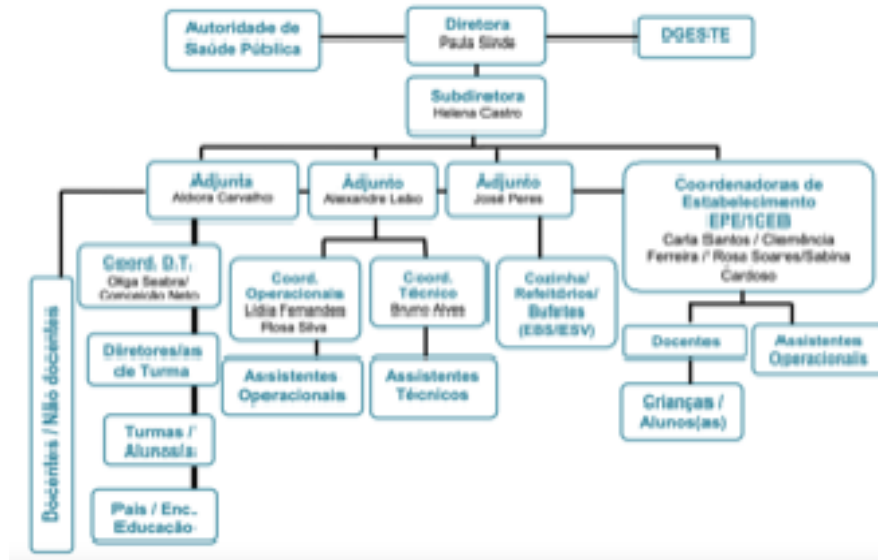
Autoridade de Saúde Pública

Diretora
Paula Sinde

DGESTE

Subdiretora
Helena Castro

Adjunta
Aldora Carvalho

Adjunto
Alexandre Leão

Adjunto
José Peres

Coordenadoras de Estabelecimento
EPE/1CEB
Carla Santos / Clemência Ferreira / Rosa Soares/Sabina Cardoso

Docentes / Não docentes

Coord. D.T.
Olga Seabra/ Conceição Neto

Diretores/as de Turma

Turmas / Alunos/as

Pais / Enc. Educação

Coord. Operacionais
Lídia Fernandes
Rosa Silva

Coord. Técnico
Bruno Alves

Assistentes Operacionais

Assistentes Técnicos

Cozinha/ Refeitórios/ Bufetes
(EBS/ESV)

Docentes

Assistentes Operacionais

Crianças / Alunos(as)